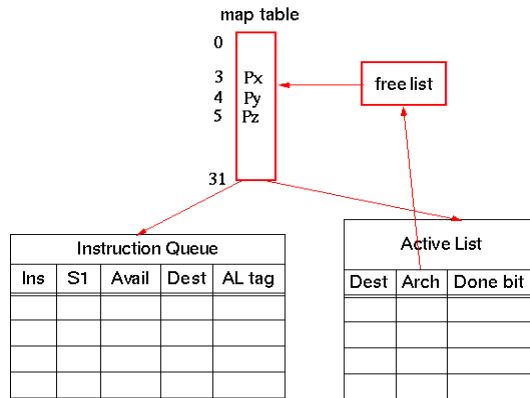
map table

0

3 Px
4 Py
5 Pz

31

free list

Instruction Queue

| Ins | S1 | Avail | Dest | AL tag |
|---|---|---|---|---|
| | | | | |
| | | | | |
| | | | | |
| | | | | |

Active List

| Dest | Arch | Done bit |
|---|---|---|
| | | |
| | | |
| | | |
| | | |